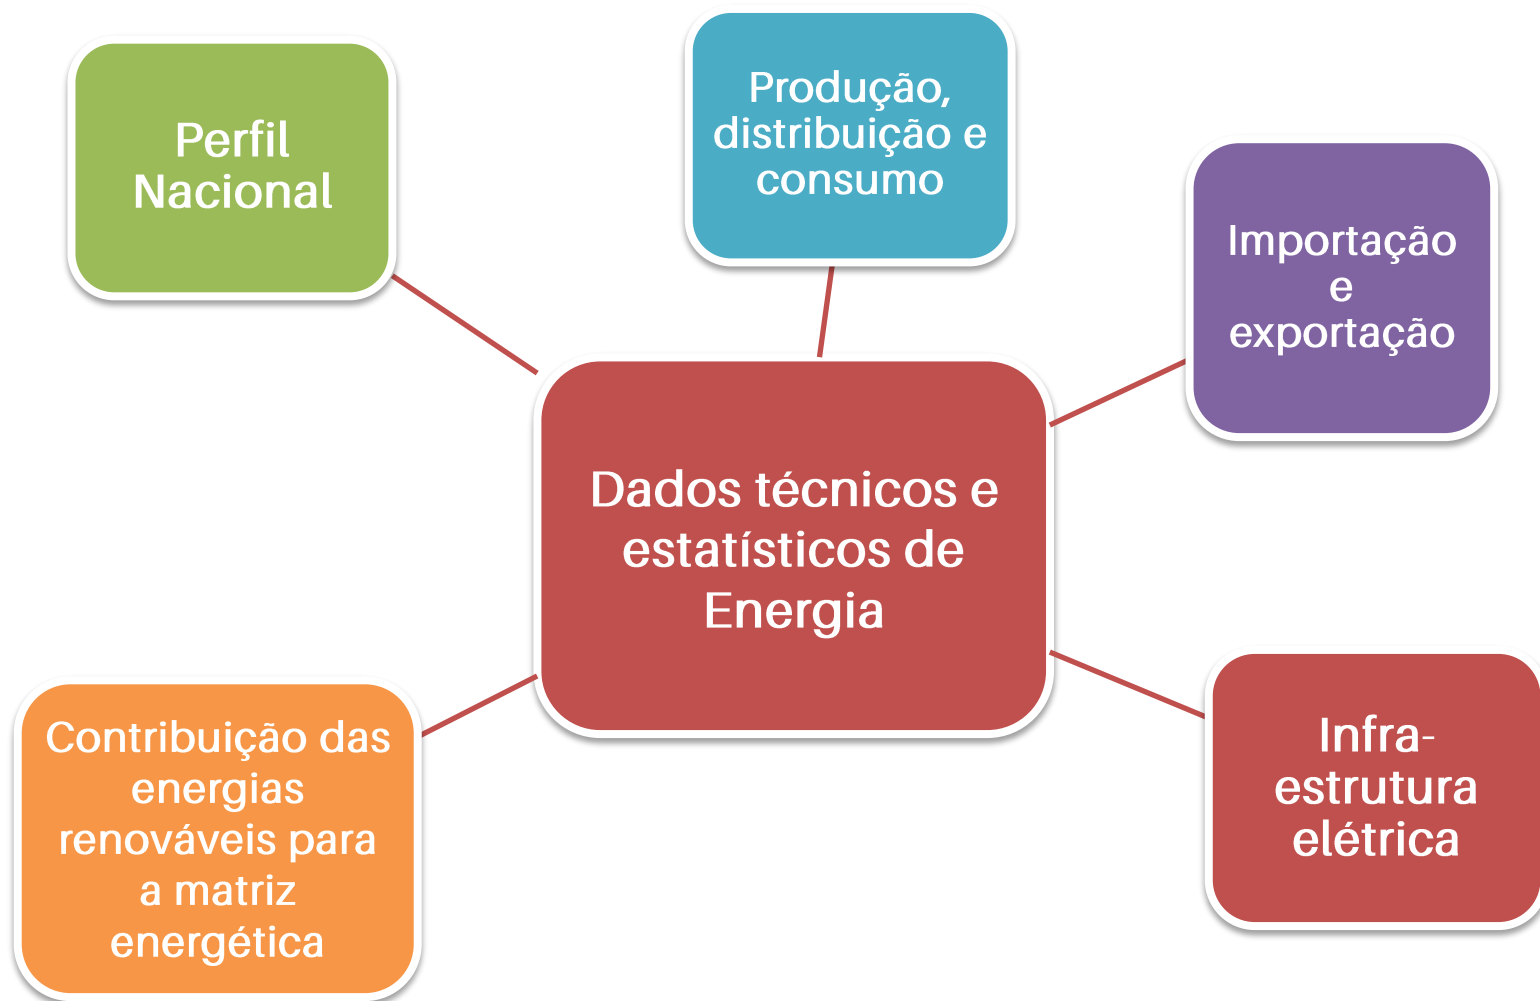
Perfil Nacional

Produção, distribuição e consumo

Importação e exportação

Dados técnicos e estatísticos de Energia

Contribuição das energias renováveis para a matriz energética

Infra-estrutura elétrica